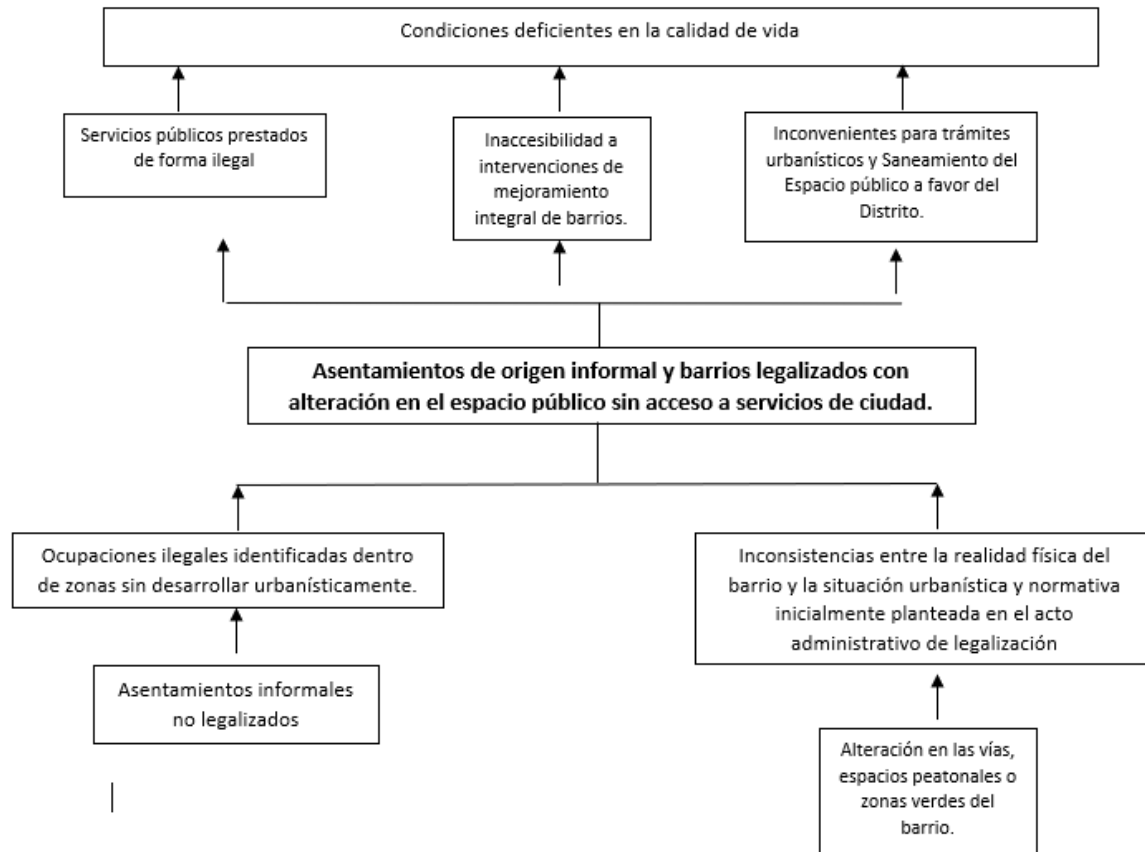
Condiciones deficientes en la calidad de vida

Servicios públicos prestados de forma ilegal

Inaccesibilidad a intervenciones de mejoramiento integral de barrios.

Inconvenientes para trámites urbanísticos y Saneamiento del Espacio público a favor del Distrito.

**Asentamientos de origen informal y barrios legalizados con alteración en el espacio público sin acceso a servicios de ciudad.**

Ocupaciones ilegales identificadas dentro de zonas sin desarrollar urbanísticamente.

Inconsistencias entre la realidad física del barrio y la situación urbanística y normativa inicialmente planteada en el acto administrativo de legalización

Asentamientos informales no legalizados

Alteración en las vías, espacios peatonales o zonas verdes del barrio.